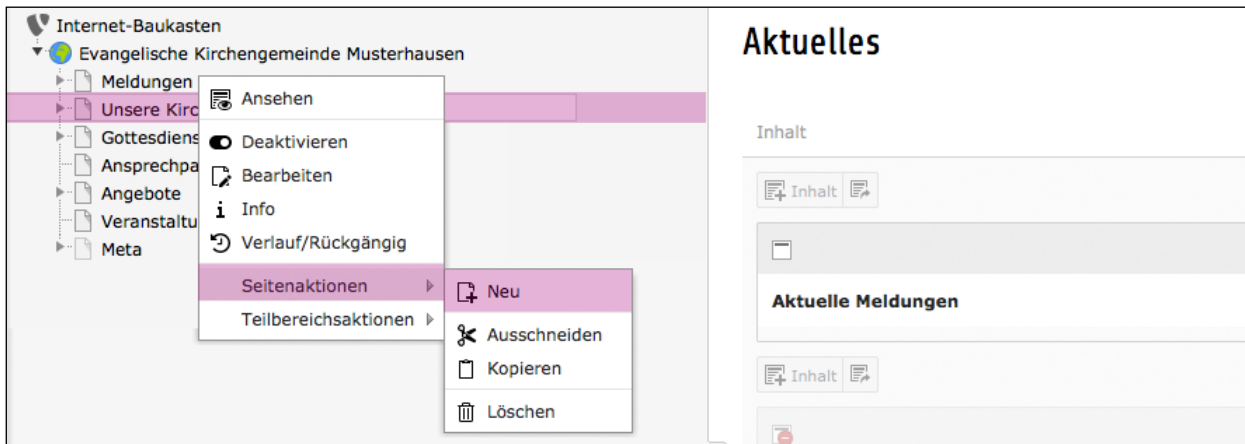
Internet-Baukasten
Evangelische Kirchengemeinde Musterhausen
Meldungen
Unsere Kirc
Gottesdiens
Ansprechpa
Angebote
Veranstaltu
Meta

Ansehen
Deaktivieren
Bearbeiten
Info
Verlauf/Rückgängig
Seitenaktionen
Teilbereichsaktionen

Neu
Ausschneiden
Kopieren
Löschen

Aktuelles

Inhalt

Inhalt

Aktuelle Meldungen

Inhalt